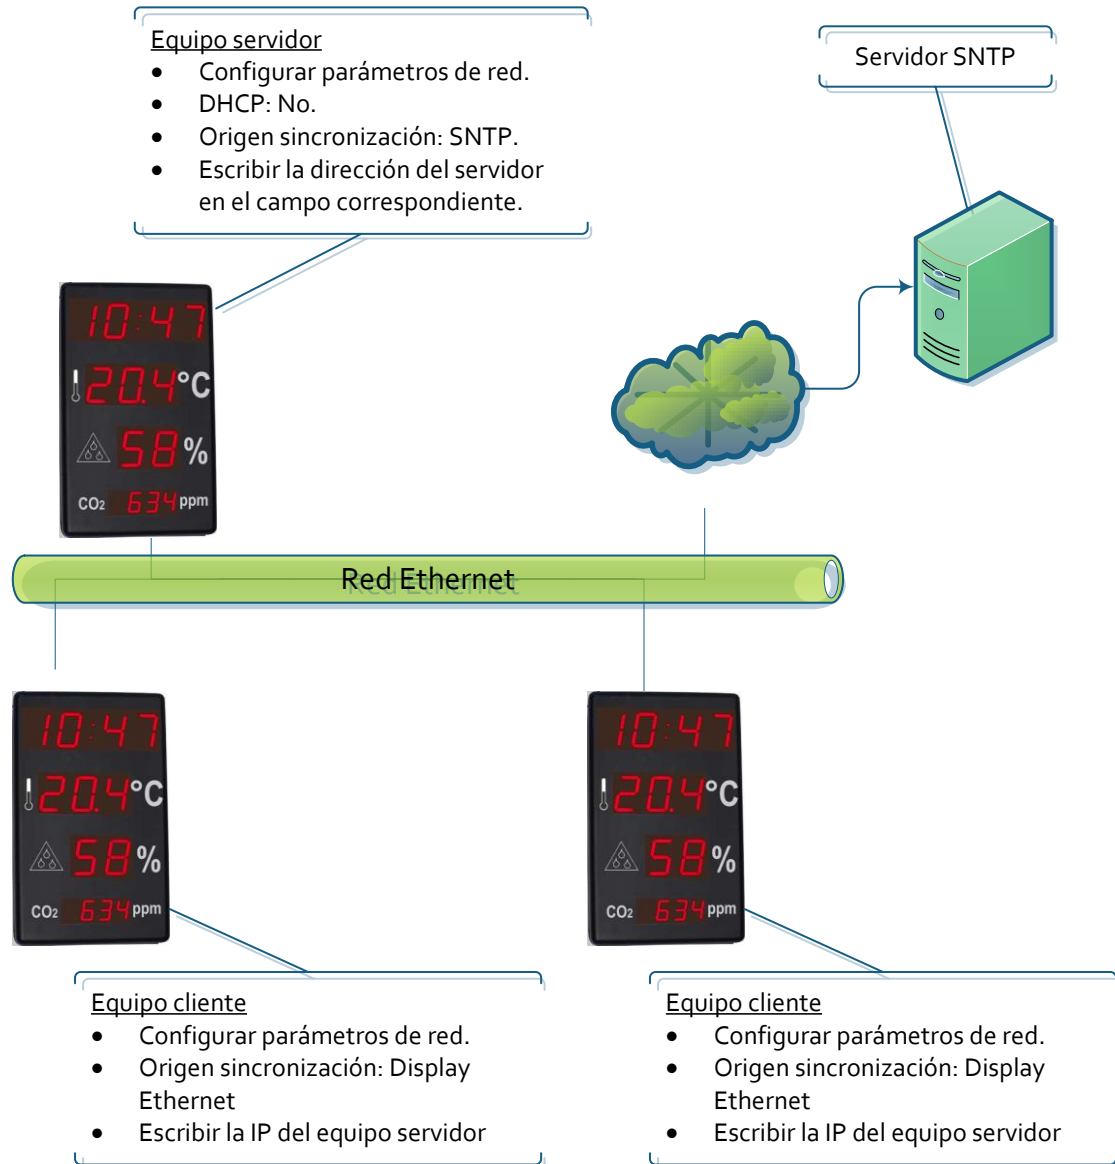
Equipo servidor
- Configurar parámetros de red.
- DHCP: No.
- Origen sincronización: SNTP.
- Escribir la dirección del servidor en el campo correspondiente.

Servidor SNTP

10:47
20.4°C
58%
CO2 634 ppm

Red Ethernet

10:47
20.4°C
58%
CO2 634 ppm

10:47
20.4°C
58%
CO2 634 ppm

Equipo cliente
- Configurar parámetros de red.
- Origen sincronización: Display Ethernet
- Escribir la IP del equipo servidor

Equipo cliente
- Configurar parámetros de red.
- Origen sincronización: Display Ethernet
- Escribir la IP del equipo servidor